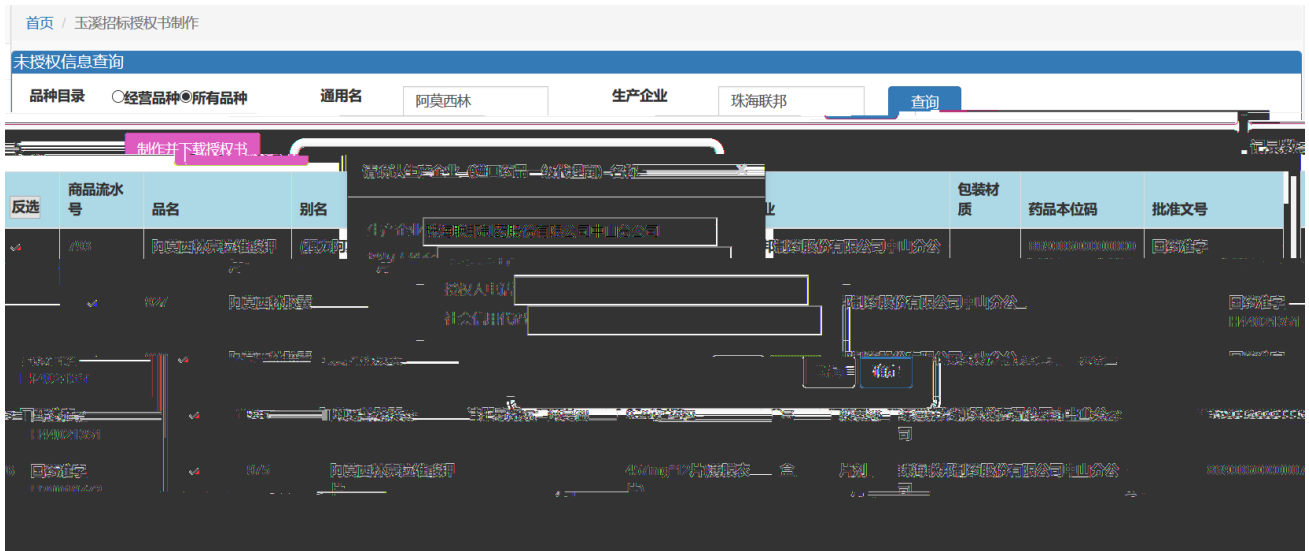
首页 / 玉溪招标授权书制作

未授权信息查询

品种目录 ○经营品种◉所有品种 通用名 阿莫西林 生产企业 珠海联邦 查询

制作并下载授权书

| 反选 | 商品流水号 | 品名 | 别名 | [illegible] | 包装材质 | 药品本位码 | 批准文号 |
|---|---|---|---|---|---|---|---|
| | | 阿莫西林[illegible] | | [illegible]股份有限公司中山分公 | | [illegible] | 国药准字 |
| | | 阿莫西林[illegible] | | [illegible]股份有限公司中山分公 | | | 国药准字 |
| | | 阿莫西林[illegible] | | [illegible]有限公司中山分公司 | | | 国药准字 |
| | | 阿莫西林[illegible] | | 珠海联邦制药股份有限公司中山分公司 | | | 国药准字 |

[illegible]

生产企业 珠海联邦制药股份有限公司中山分公司

授权人电话

社会信用代码

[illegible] 保存